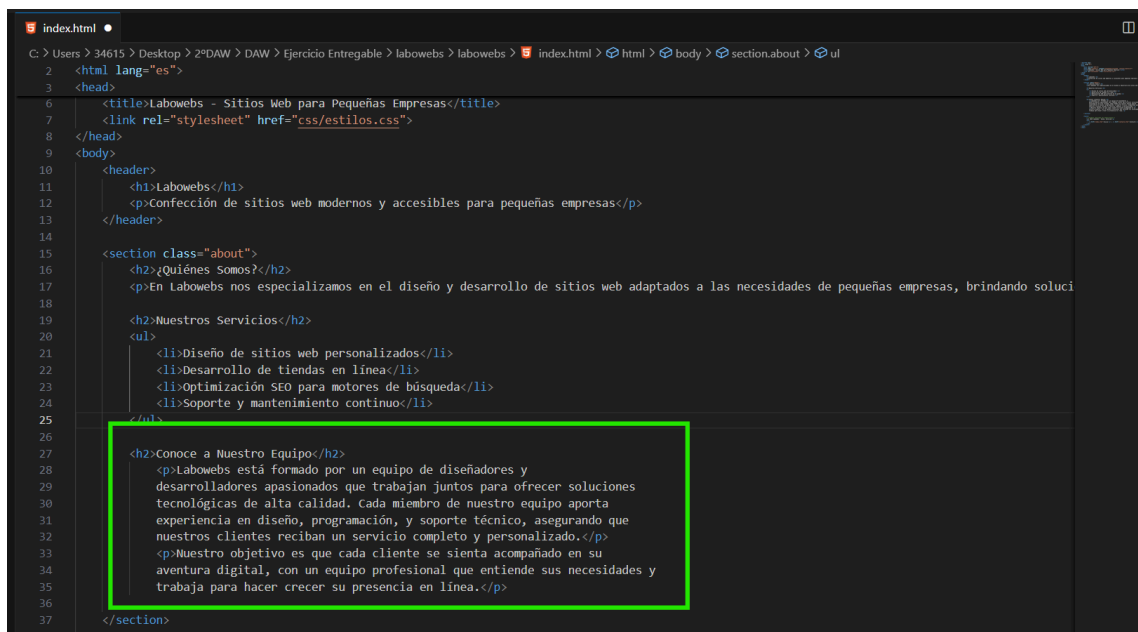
index.html ●

C: > Users > 34615 > Desktop > 2ºDAW > DAW > Ejercicio Entregable > labowebs > labowebs > index.html > html > body > section.about > ul

2 <html lang="es">
3 <head>
6 <title>Labowebs - Sitios Web para Pequeñas Empresas</title>
7 <link rel="stylesheet" href="css/estilos.css">
8 </head>
9 <body>
10 <header>
11 <h1>Labowebs</h1>
12 <p>Confección de sitios web modernos y accesibles para pequeñas empresas</p>
13 </header>
14
15 <section class="about">
16 <h2>¿Quiénes Somos?</h2>
17 <p>En Labowebs nos especializamos en el diseño y desarrollo de sitios web adaptados a las necesidades de pequeñas empresas, brindando soluci
18
19 <h2>Nuestros Servicios</h2>
20 <ul>
21 <li>Diseño de sitios web personalizados</li>
22 <li>Desarrollo de tiendas en línea</li>
23 <li>Optimización SEO para motores de búsqueda</li>
24 <li>Soporte y mantenimiento continuo</li>
25 </ul>
26
27 <h2>Conoce a Nuestro Equipo</h2>
28 <p>Labowebs está formado por un equipo de diseñadores y
29 desarrolladores apasionados que trabajan juntos para ofrecer soluciones
30 tecnológicas de alta calidad. Cada miembro de nuestro equipo aporta
31 experiencia en diseño, programación, y soporte técnico, asegurando que
32 nuestros clientes reciban un servicio completo y personalizado.</p>
33 <p>Nuestro objetivo es que cada cliente se sienta acompañado en su
34 aventura digital, con un equipo profesional que entiende sus necesidades y
35 trabaja para hacer crecer su presencia en línea.</p>
36
37 </section>